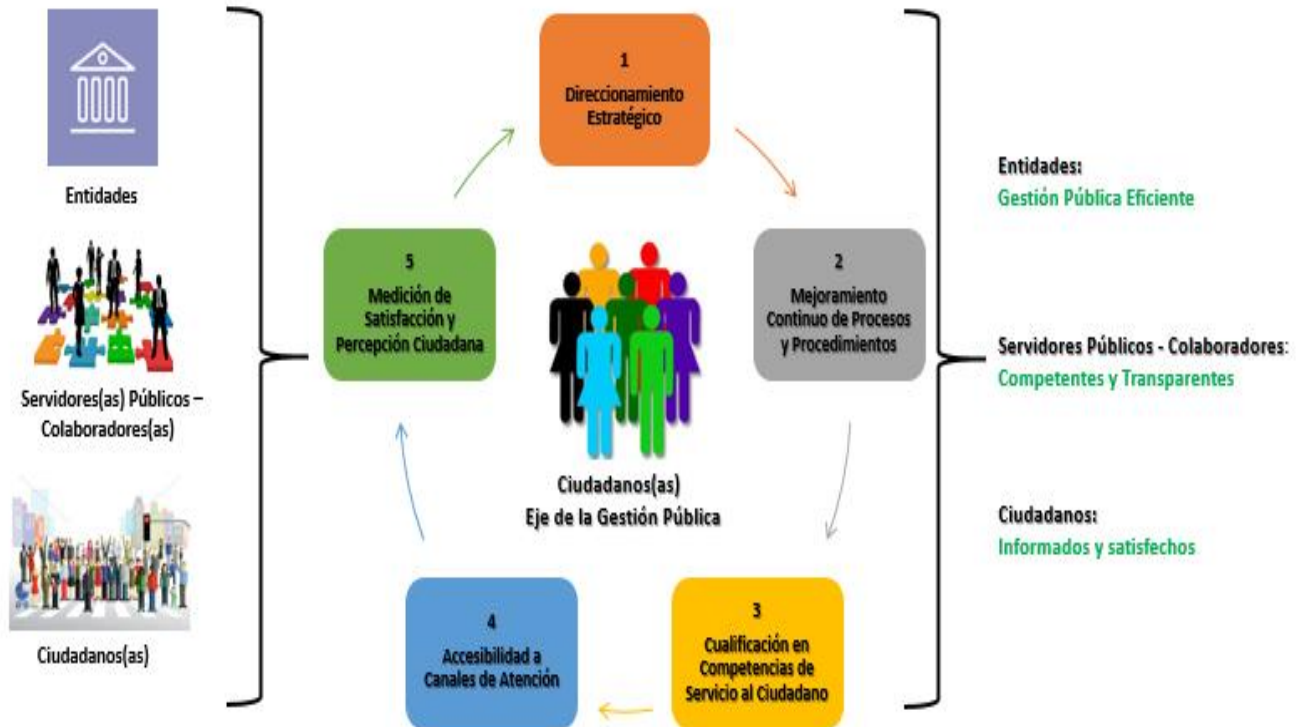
Entidades

Servidores(as) Públicos – Colaboradores(as)

Ciudadanos(as)

1
Direccionamiento Estratégico

2
Mejoramiento Continuo de Procesos y Procedimientos

3
Cualificación en Competencias de Servicio al Ciudadano

4
Accesibilidad a Canales de Atención

5
Medición de Satisfacción y Percepción Ciudadana

Ciudadanos(as)
Eje de la Gestión Pública

Entidades:
Gestión Pública Eficiente

Servidores Públicos - Colaboradores:
Competentes y Transparentes

Ciudadanos:
Informados y satisfechos